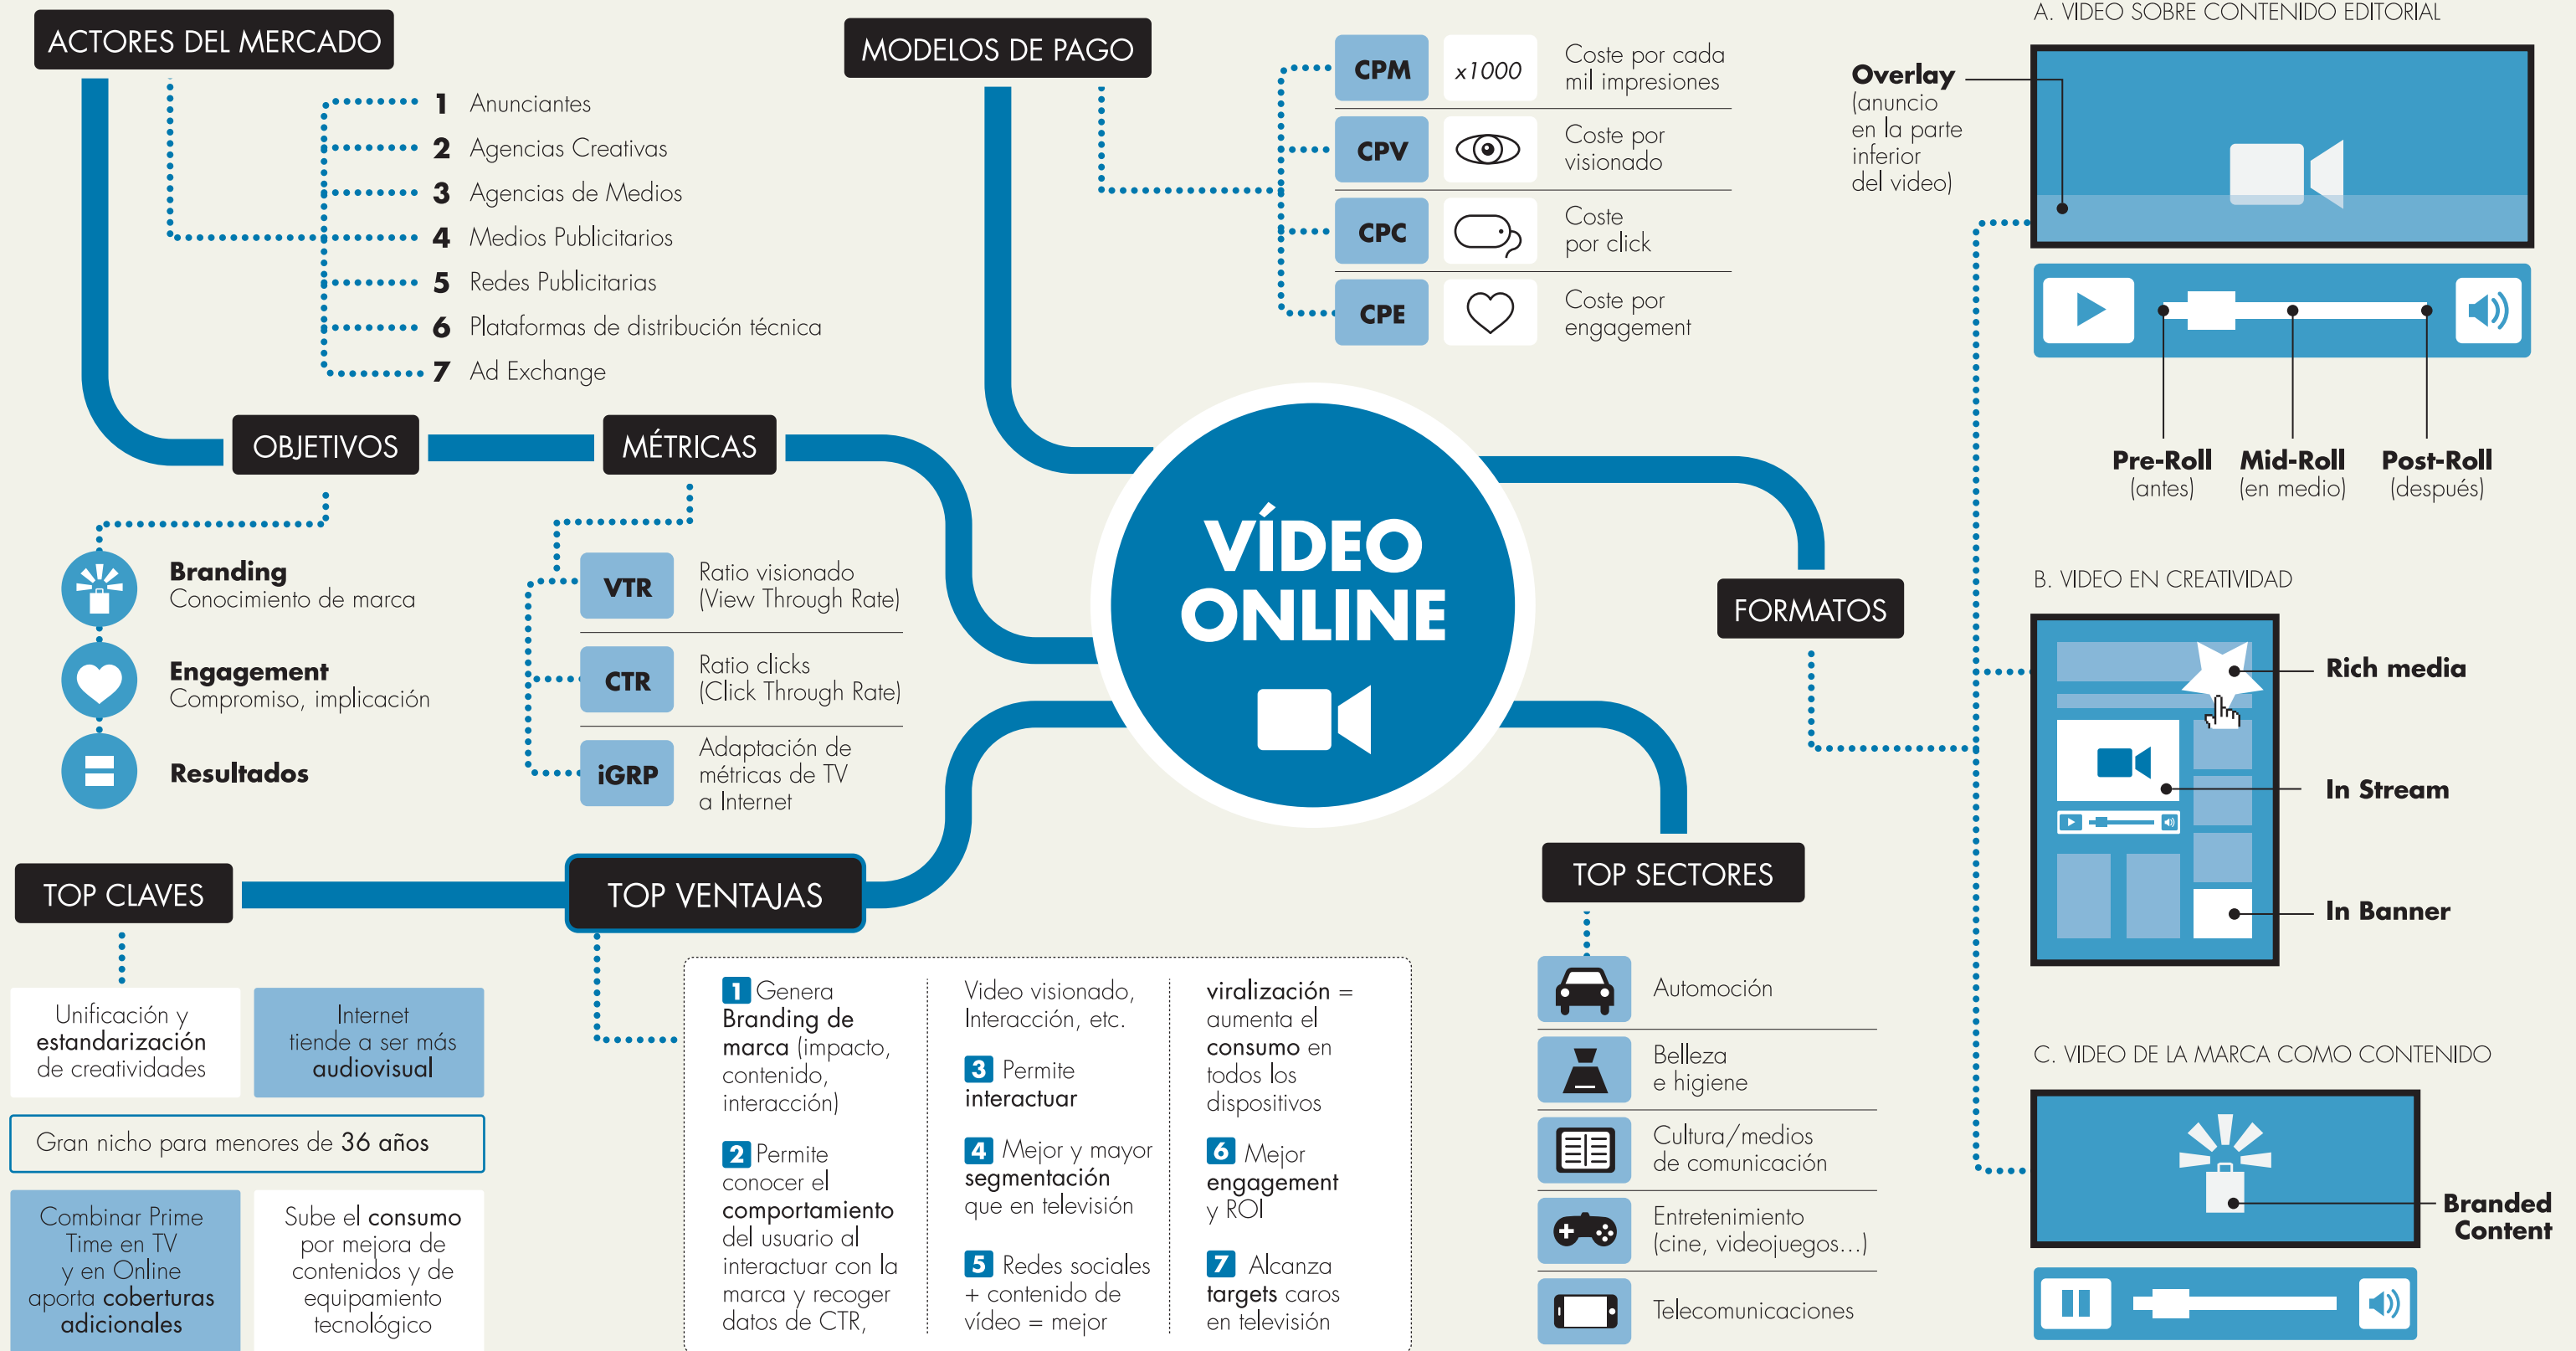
ACTORES DEL MERCADO

1 Anunciantes
2 Agencias Creativas
3 Agencias de Medios
4 Medios Publicitarios
5 Redes Publicitarias
6 Plataformas de distribución técnica
7 Ad Exchange

MODELOS DE PAGO

| CPM | x1000 | Coste por cada mil impresiones |
|---|---|---|
| CPV | | Coste por visionado |
| CPC | | Coste por click |
| CPE | | Coste por engagement |

A. VIDEO SOBRE CONTENIDO EDITORIAL

Overlay (anuncio en la parte inferior del video)

Pre-Roll (antes)
Mid-Roll (en medio)
Post-Roll (después)

OBJETIVOS

Branding
Conocimiento de marca

Engagement
Compromiso, implicación

Resultados

MÉTRICAS

| VTR | Ratio visionado (View Through Rate) |
|---|---|
| CTR | Ratio clicks (Click Through Rate) |
| iGRP | Adaptación de métricas de TV a Internet |

VÍDEO ONLINE

FORMATOS

B. VIDEO EN CREATIVIDAD

Rich media
In Stream
In Banner

C. VIDEO DE LA MARCA COMO CONTENIDO

Branded Content

TOP CLAVES

Unificación y estandarización de creatividades

Internet tiende a ser más audiovisual

Gran nicho para menores de 36 años

Combinar Prime Time en TV y en Online aporta coberturas adicionales

Sube el consumo por mejora de contenidos y de equipamiento tecnológico

TOP VENTAJAS

1 Genera Branding de marca (impacto, contenido, interacción)

2 Permite conocer el comportamiento del usuario al interactuar con la marca y recoger datos de CTR,

Video visionado, Interacción, etc.

3 Permite interactuar

4 Mejor y mayor segmentación que en televisión

5 Redes sociales + contenido de vídeo = mejor

viralización = aumenta el consumo en todos los dispositivos

6 Mejor engagement y ROI

7 Alcanza targets caros en televisión

TOP SECTORES

Automoción
Belleza e higiene
Cultura/medios de comunicación
Entretenimiento (cine, videojuegos...)
Telecomunicaciones